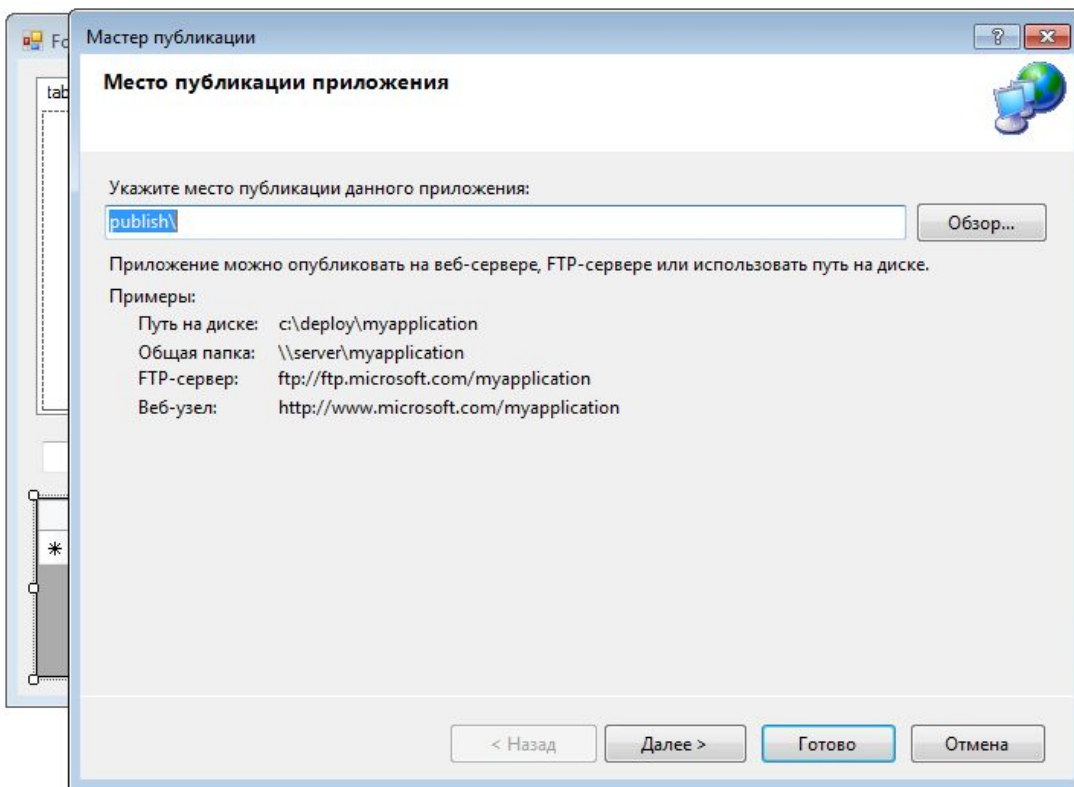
Fo

tab

Мастер публикации

?

Место публикации приложения

Укажите место публикации данного приложения:

publish\

Обзор...

Приложение можно опубликовать на веб-сервере, FTP-сервере или использовать путь на диске.

Примеры:

| | |
|---|---|
| Путь на диске: | c:\deploy\myapplication |
| Общая папка: | \\server\myapplication |
| FTP-сервер: | ftp://ftp.microsoft.com/myapplication |
| Веб-узел: | http://www.microsoft.com/myapplication |

*

< Назад

Далее >

Готово

Отмена